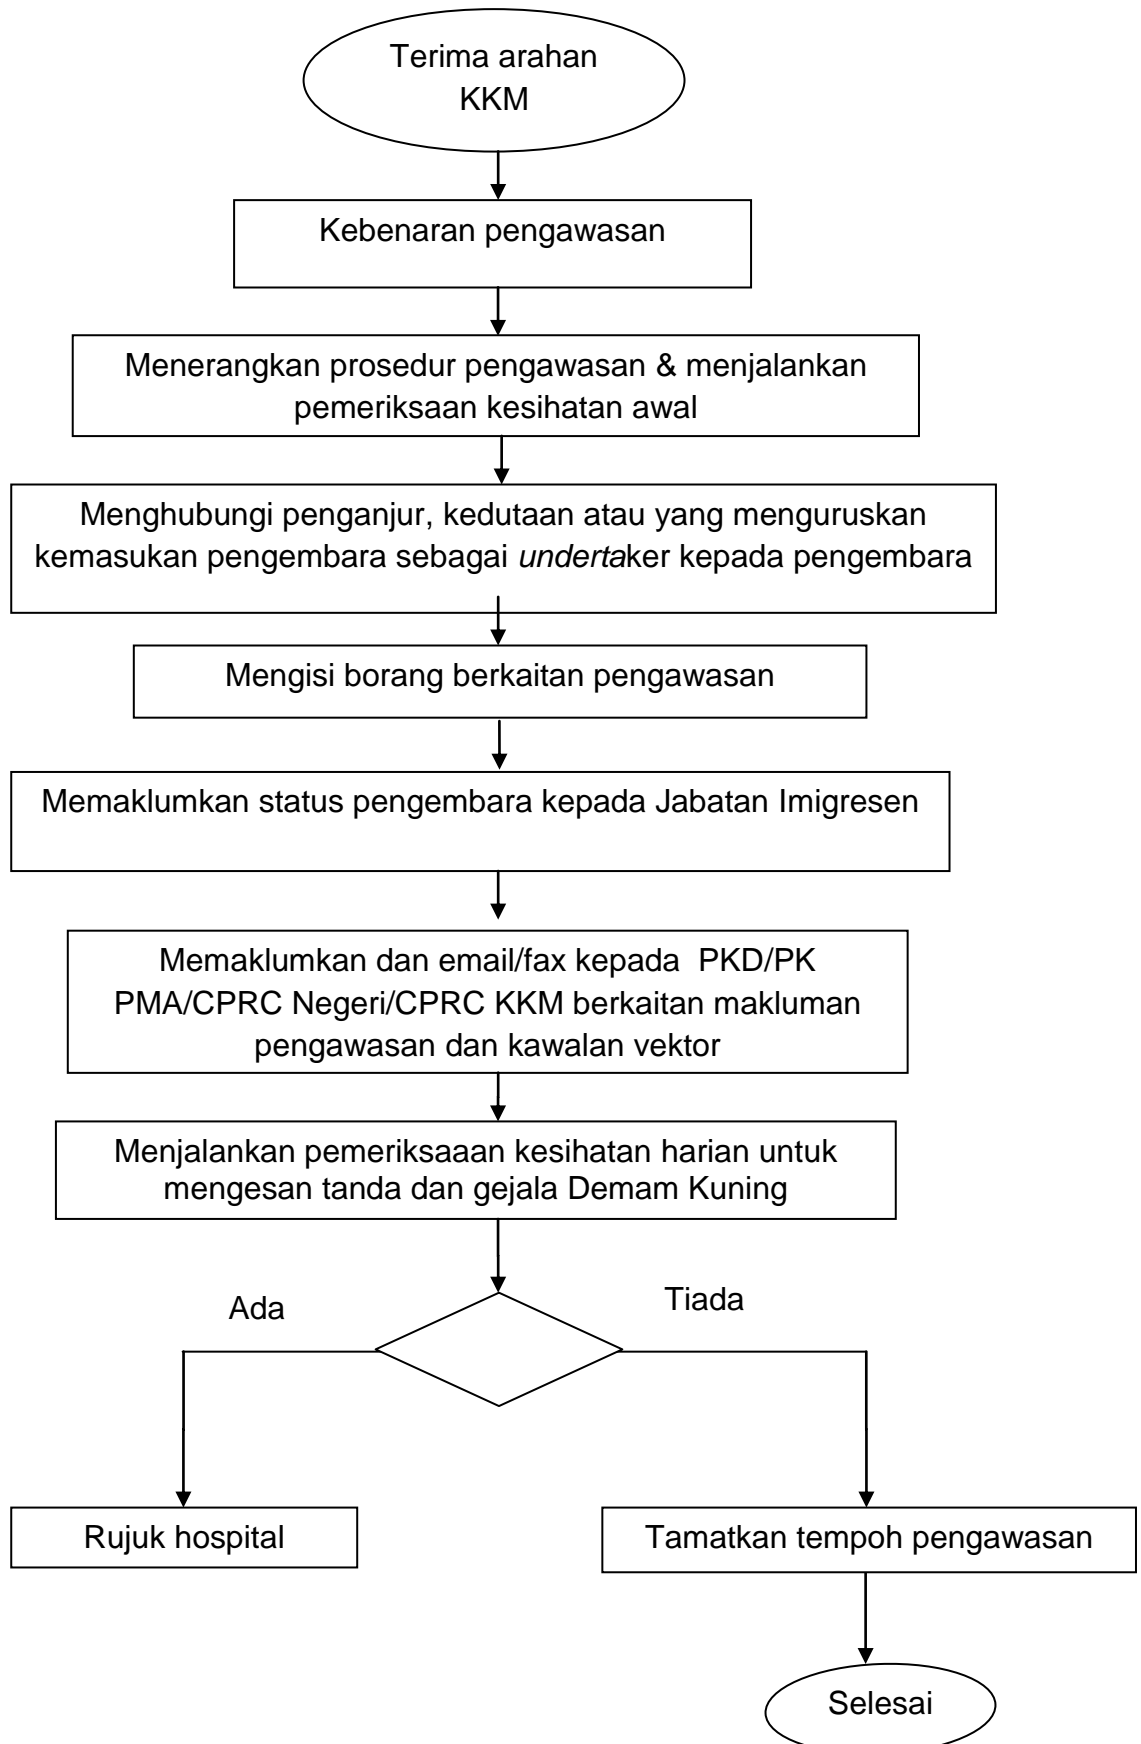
Terima arahan KKM

Kebenaran pengawasan

Menerangkan prosedur pengawasan & menjalankan pemeriksaan kesihatan awal

Menghubungi penganjur, kedutaan atau yang menguruskan kemasukan pengembara sebagai undertaker kepada pengembara

Mengisi borang berkaitan pengawasan

Memaklumkan status pengembara kepada Jabatan Imigresen

Memaklumkan dan email/fax kepada PKD/PK PMA/CPRC Negeri/CPRC KKM berkaitan makluman pengawasan dan kawalan vektor

Menjalankan pemeriksaaan kesihatan harian untuk mengesan tanda dan gejala Demam Kuning

Ada

Tiada

Rujuk hospital

Tamatkan tempoh pengawasan

Selesai